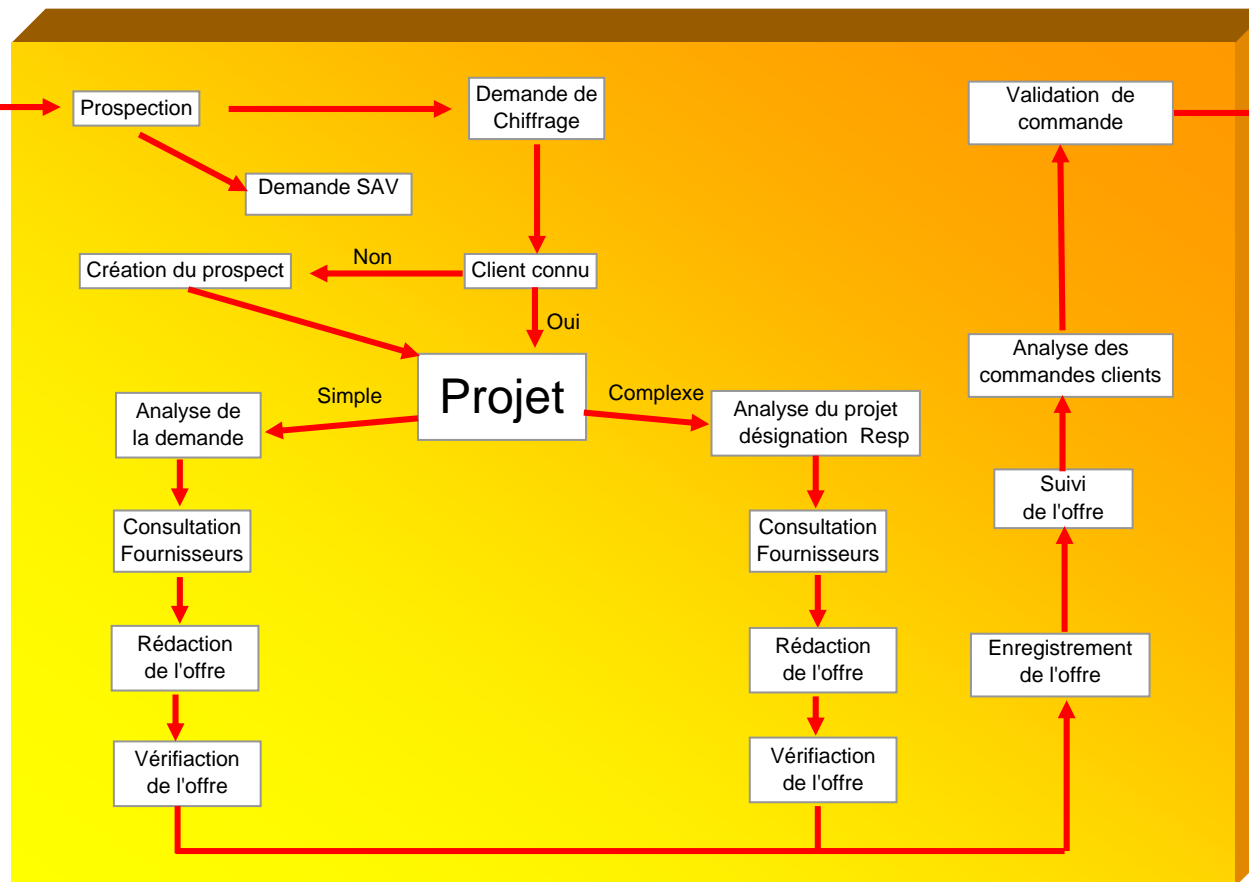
Prospection

Demande de Chiffrage

Validation de commande

Demande SAV

Création du prospect

Non

Client connu

Oui

Projet

Simple

Complexe

Analyse de la demande

Analyse du projet désignation Resp

Analyse des commandes clients

Suivi de l'offre

Consultation Fournisseurs

Consultation Fournisseurs

Rédaction de l'offre

Rédaction de l'offre

Enregistrement de l'offre

Vérifiaction de l'offre

Vérifiaction de l'offre